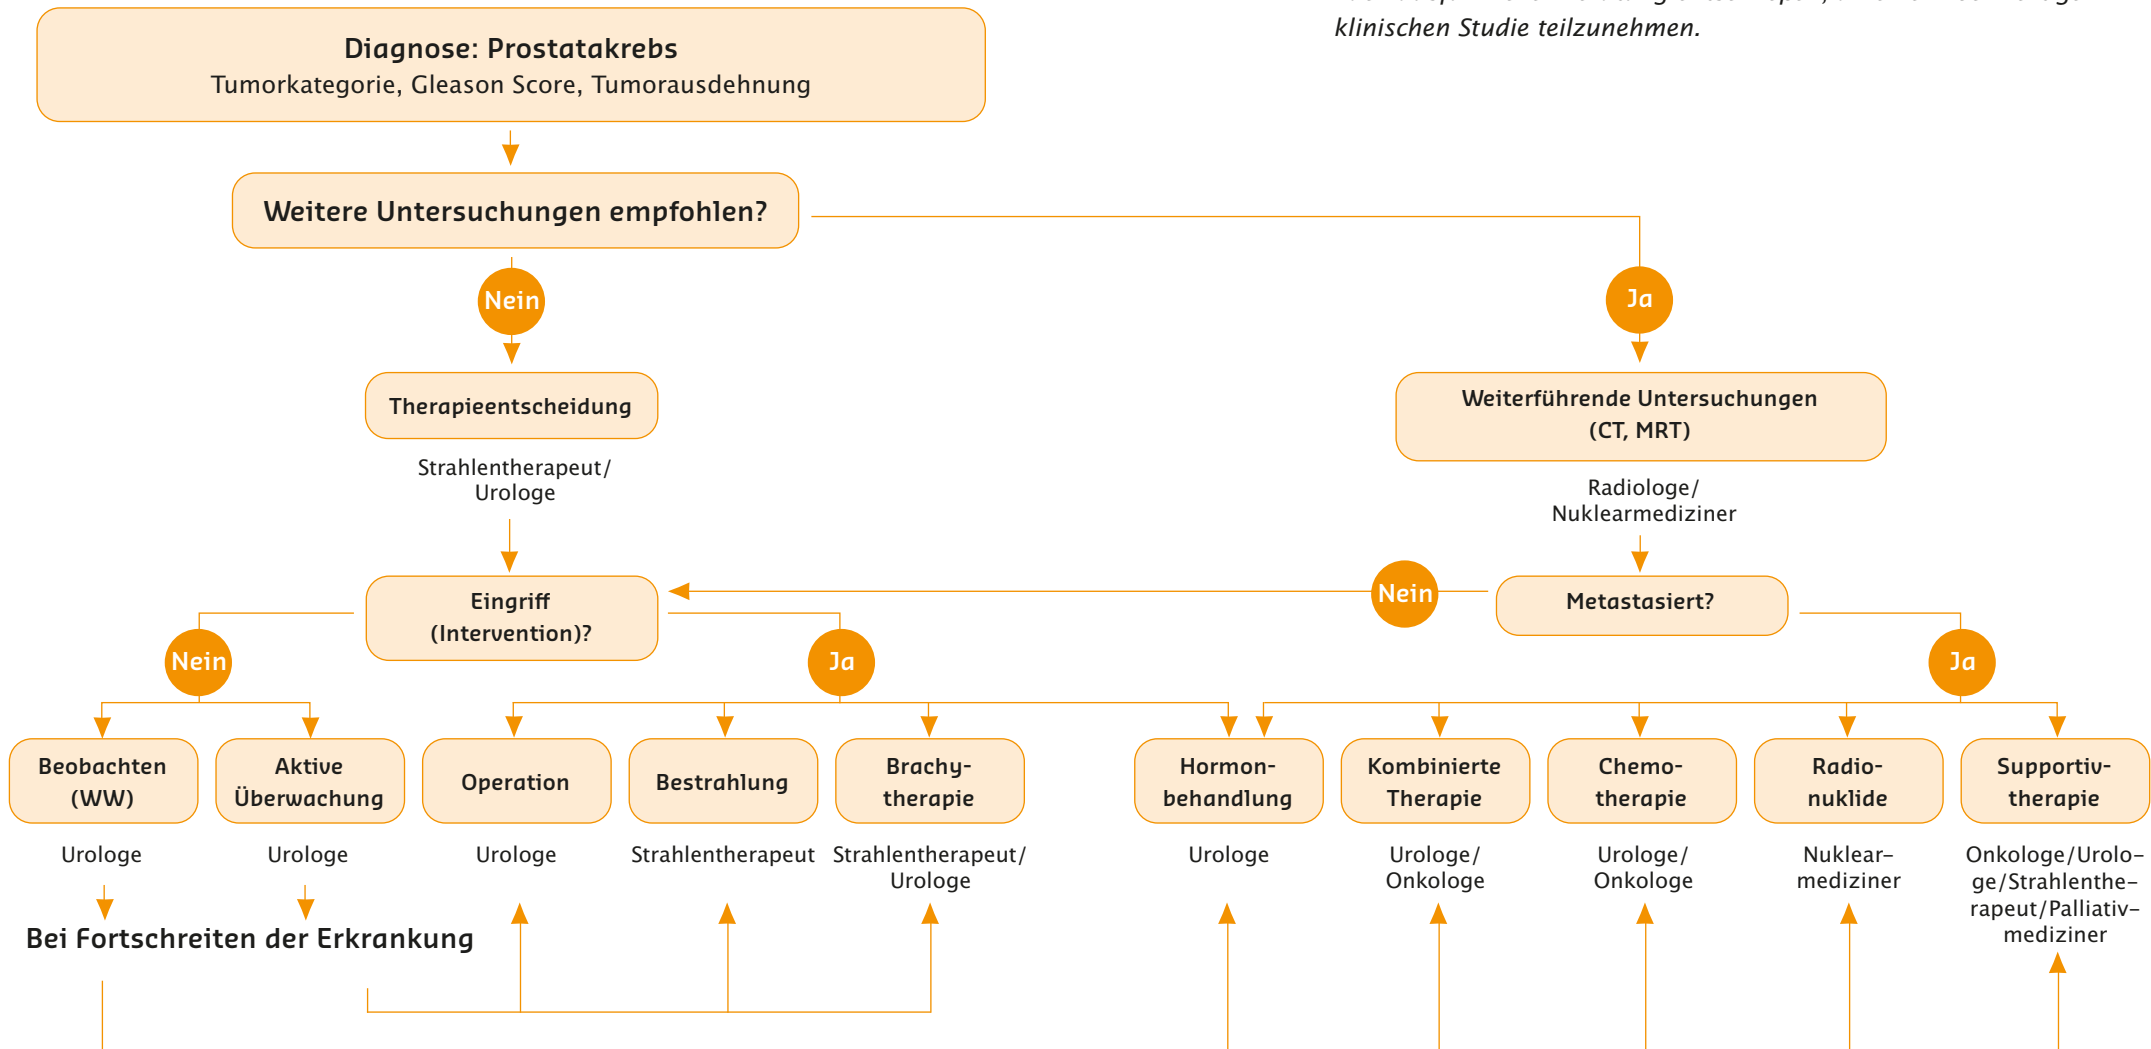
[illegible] klinischen Studie teilzunehmen.

Diagnose: Prostatakrebs
Tumorkategorie, Gleason Score, Tumorausdehnung

Weitere Untersuchungen empfohlen?

Nein

Ja

Therapieentscheidung

Strahlentherapeut/ Urologe

Weiterführende Untersuchungen (CT, MRT)

Radiologe/ Nuklearmediziner

Eingriff (Intervention)?

Nein

Metastasiert?

Nein

Ja

Ja

Beobachten (WW)

Urologe

Aktive Überwachung

Urologe

Operation

Urologe

Bestrahlung

Strahlentherapeut

Brachytherapie

Strahlentherapeut/ Urologe

Hormonbehandlung

Urologe

Kombinierte Therapie

Urologe/ Onkologe

Chemotherapie

Urologe/ Onkologe

Radionuklide

Nuklearmediziner

Supportivtherapie

Onkologe/Urologe/Strahlentherapeut/Palliativmediziner

Bei Fortschreiten der Erkrankung